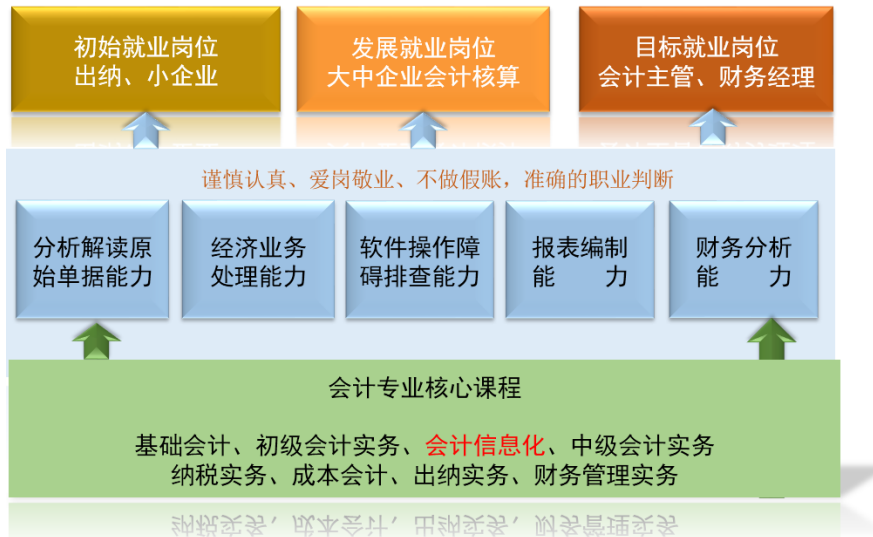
初始就业岗位
出纳、小企业

发展就业岗位
大中企业会计核算

目标就业岗位
会计主管、财务经理

谨慎认真、爱岗敬业、不做假账，准确的职业判断

分析解读原始单据能力

经济业务处理能力

软件操作障碍排查能力

报表编制能力

财务分析能力

会计专业核心课程

基础会计、初级会计实务、会计信息化、中级会计实务
纳税实务、成本会计、出纳实务、财务管理实务